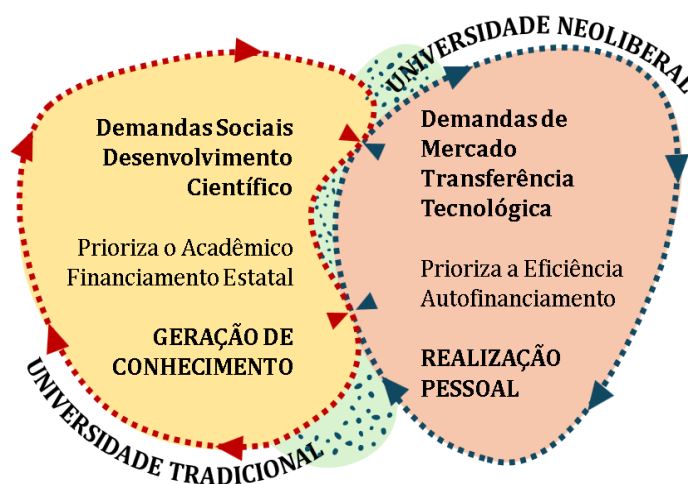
UNIVERSIDADE NEOLIBERAL

Demandas Sociais
Desenvolvimento
Científico

Prioriza o Acadêmico
Financiamento Estatal

GERAÇÃO DE
CONHECIMENTO

Demandas de
Mercado
Transferência
Tecnológica

Prioriza a Eficiência
Autofinanciamento

REALIZAÇÃO
PESSOAL

UNIVERSIDADE TRADICIONAL